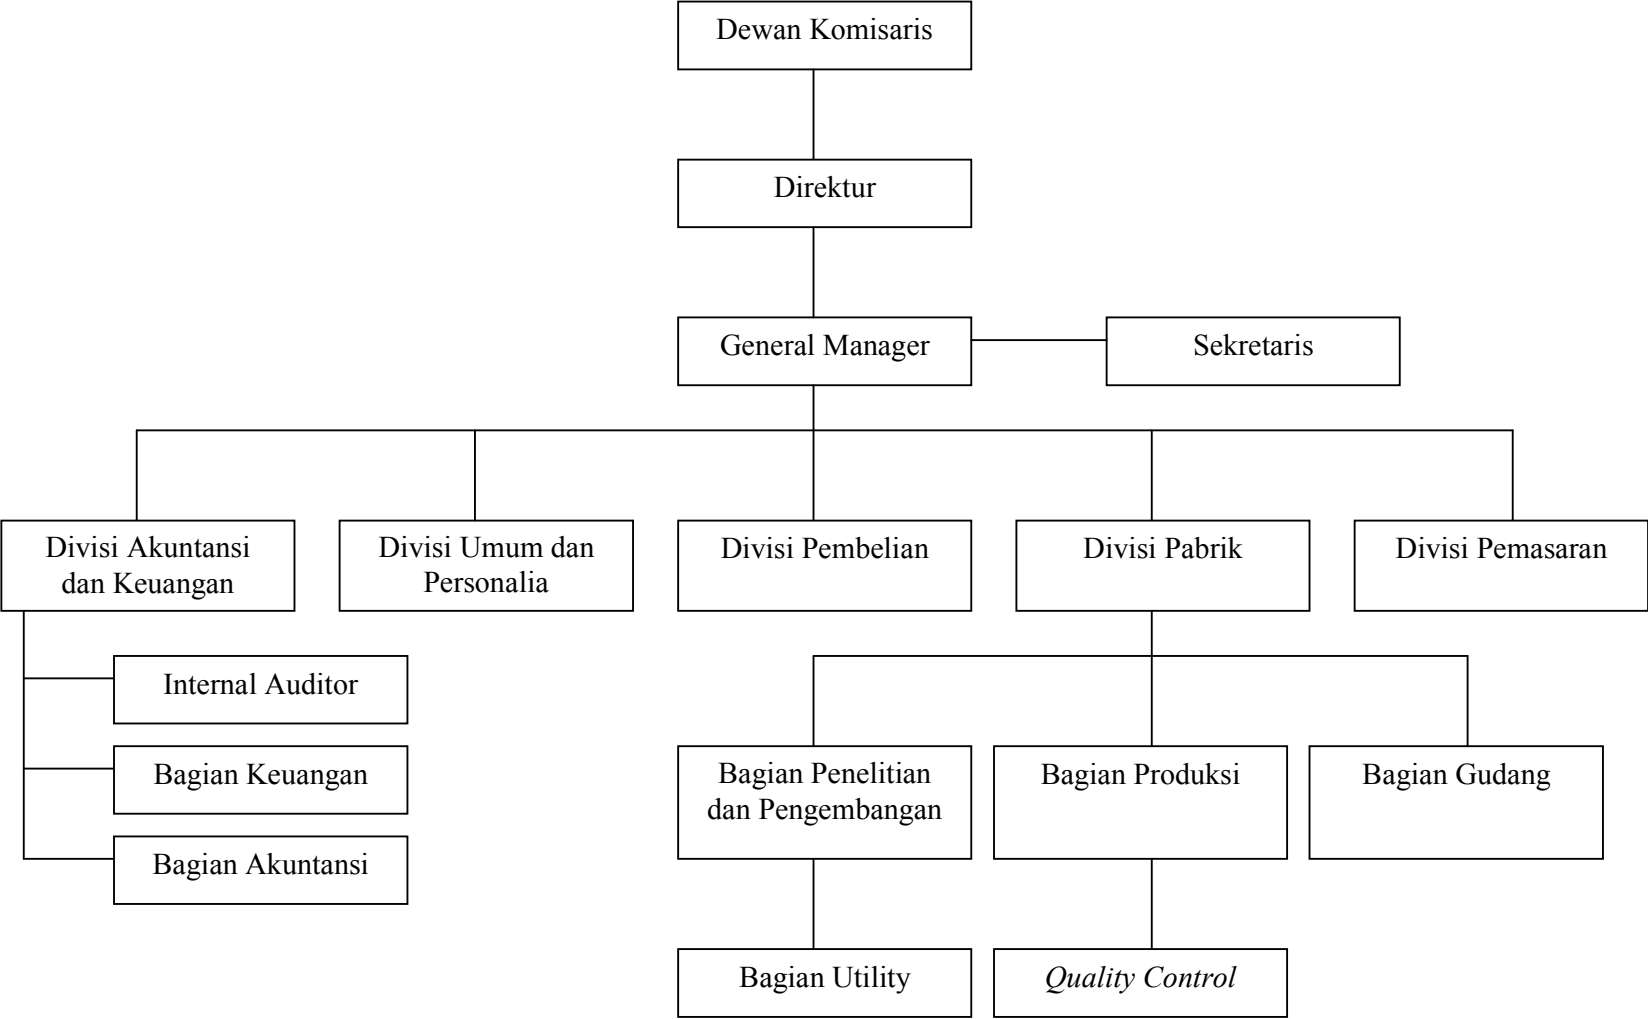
Dewan Komisaris

Direktur

General Manager

Sekretaris

Divisi Akuntansi dan Keuangan

Divisi Umum dan Personalia

Divisi Pembelian

Divisi Pabrik

Divisi Pemasaran

Internal Auditor

Bagian Keuangan

Bagian Akuntansi

Bagian Penelitian dan Pengembangan

Bagian Produksi

Bagian Gudang

Bagian Utility

*Quality Control*